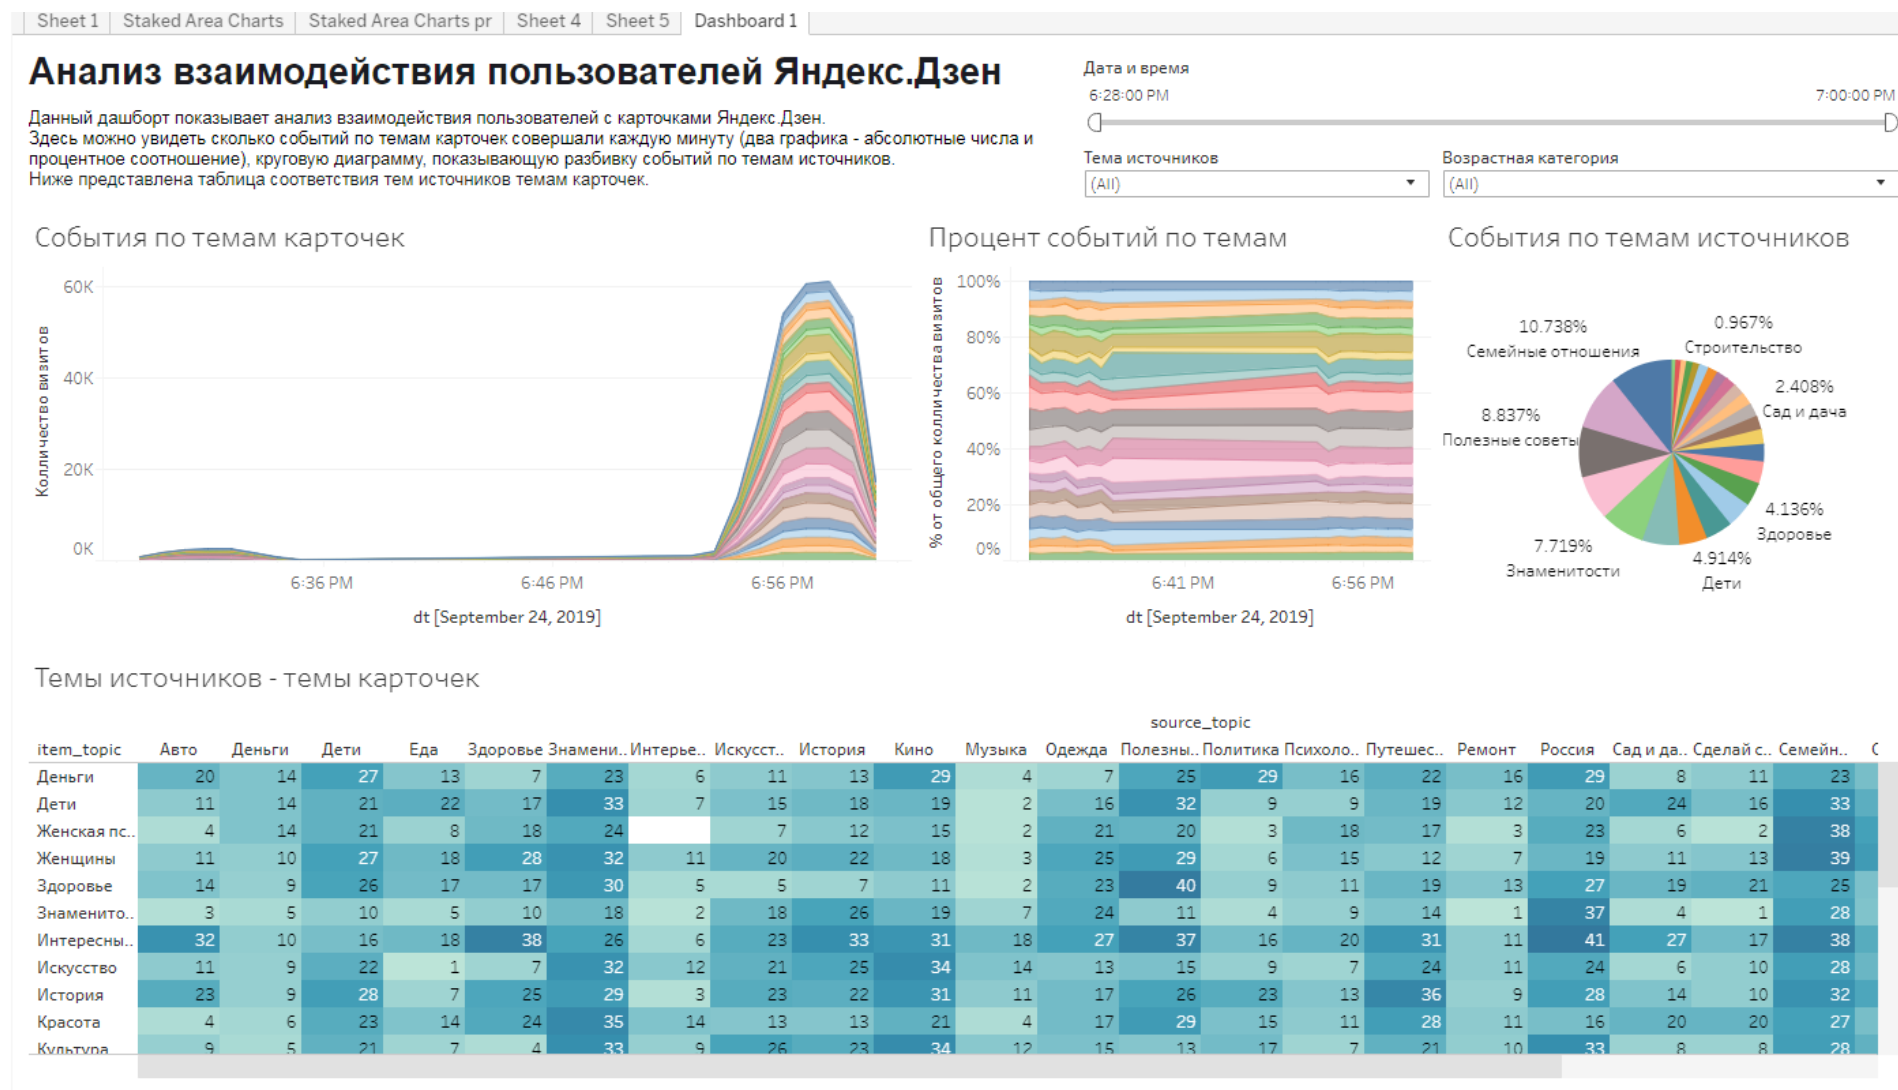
Sheet 1 | Staked Area Charts | Staked Area Charts pr | Sheet 4 | Sheet 5 | Dashboard 1

Анализ взаимодействия пользователей Яндекс.Дзен

Данный дашборт показывает анализ взаимодействия пользователей с карточками Яндекс.Дзен.
Здесь можно увидеть сколько событий по темам карточек совершали каждую минуту (два графика - абсолютные числа и процентное соотношение), круговую диаграмму, показывающую разбивку событий по темам источников.
Ниже представлена таблица соответствия тем источников темам карточек.

Дата и время
6:28:00 PM
7:00:00 PM

Тема источников
(All)

Возрастная категория
(All)

События по темам карточек

Количество визитов
60K
40K
20K
0K
6:36 PM
6:46 PM
6:56 PM
dt [September 24, 2019]

Процент событий по темам

% от общего количества визитов
100%
80%
60%
40%
20%
0%
6:41 PM
6:56 PM
dt [September 24, 2019]

События по темам источников

10.738%
Семейные отношения
0.967%
Строительство
2.408%
Сад и дача
8.837%
Полезные советы
4.136%
Здоровье
7.719%
Знаменитости
4.914%
Дети

Темы источников - темы карточек

source_topic

| item_topic | Авто | Деньги | Дети | Еда | Здоровье | Знамени.. | Интерье.. | Искусст.. | История | Кино | Музыка | Одежда | Полезны.. | Политика | Психоло.. | Путешес.. | Ремонт | Россия | Сад и да.. | Сделай с.. | Семейн.. | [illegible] |
|---|---|---|---|---|---|---|---|---|---|---|---|---|---|---|---|---|---|---|---|---|---|---|
| Деньги | 20 | 14 | 27 | 13 | 7 | 23 | 6 | 11 | 13 | 29 | 4 | 7 | 25 | 29 | 16 | 22 | 16 | 29 | 8 | 11 | 23 | |
| Дети | 11 | 14 | 21 | 22 | 17 | 33 | 7 | 15 | 18 | 19 | 2 | 16 | 32 | 9 | 9 | 19 | 12 | 20 | 24 | 16 | 33 | |
| Женская пс.. | 4 | 14 | 21 | 8 | 18 | 24 | | 7 | 12 | 15 | 2 | 21 | 20 | 3 | 18 | 17 | 3 | 23 | 6 | 2 | 38 | |
| Женщины | 11 | 10 | 27 | 18 | 28 | 32 | 11 | 20 | 22 | 18 | 3 | 25 | 29 | 6 | 15 | 12 | 7 | 19 | 11 | 13 | 39 | |
| Здоровье | 14 | 9 | 26 | 17 | 17 | 30 | 5 | 5 | 7 | 11 | 2 | 23 | 40 | 9 | 11 | 19 | 13 | 27 | 19 | 21 | 25 | |
| Знаменито.. | 3 | 5 | 10 | 5 | 10 | 18 | 2 | 18 | 26 | 19 | 7 | 24 | 11 | 4 | 9 | 14 | 1 | 37 | 4 | 1 | 28 | |
| Интересны.. | 32 | 10 | 16 | 18 | 38 | 26 | 6 | 23 | 33 | 31 | 18 | 27 | 37 | 16 | 20 | 31 | 11 | 41 | 27 | 17 | 38 | |
| Искусство | 11 | 9 | 22 | 1 | 7 | 32 | 12 | 21 | 25 | 34 | 14 | 13 | 15 | 9 | 7 | 24 | 11 | 24 | 6 | 10 | 28 | |
| История | 23 | 9 | 28 | 7 | 25 | 29 | 3 | 23 | 22 | 31 | 11 | 17 | 26 | 23 | 13 | 36 | 9 | 28 | 14 | 10 | 32 | |
| Красота | 4 | 6 | 23 | 14 | 24 | 35 | 14 | 13 | 13 | 21 | 4 | 17 | 29 | 15 | 11 | 28 | 11 | 16 | 20 | 20 | 27 | |
| Культура | 9 | 5 | 21 | 7 | 4 | 33 | 9 | 26 | 23 | 34 | 12 | 15 | 13 | 17 | 7 | 21 | 10 | 33 | 8 | 8 | 28 | |